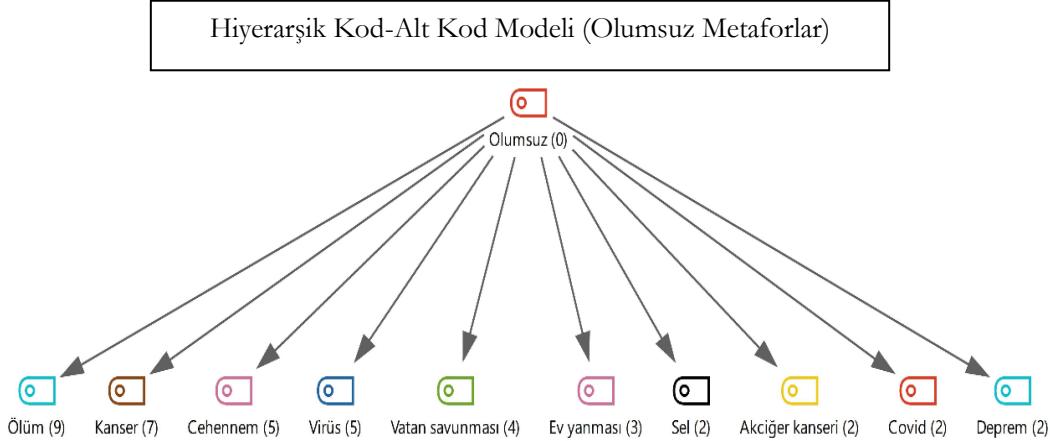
Hiyerarşik Kod-Alt Kod Modeli (Olumsuz Metaforlar)

Olumsuz (0)

Ölüm (9)

Kanser (7)

Cehennem (5)

Virüs (5)

Vatan savunması (4)

Ev yanması (3)

Sel (2)

Akciğer kanseri (2)

Covid (2)

Deprem (2)